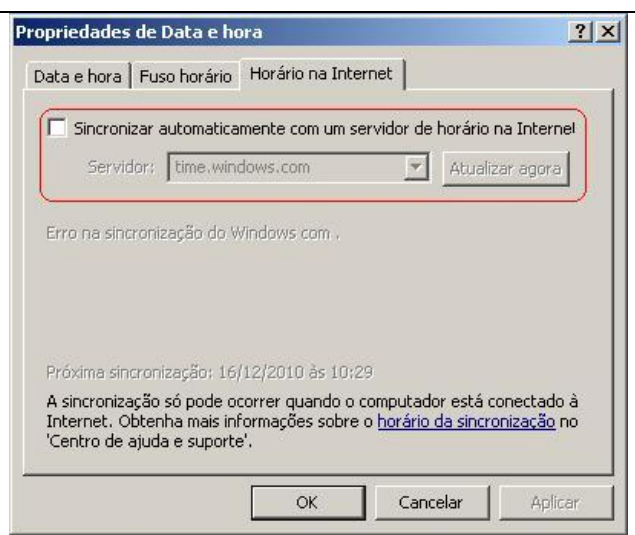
Propriedades de Data e hora

? X

Data e hora | Fuso horário | Horário na Internet

Sincronizar automaticamente com um servidor de horário na Internet

Servidor: time.windows.com

Atualizar agora

Erro na sincronização do Windows com .

Próxima sincronização: 16/12/2010 às 10:29

A sincronização só pode ocorrer quando o computador está conectado à Internet. Obtenha mais informações sobre o horário da sincronização no 'Centro de ajuda e suporte'.

OK

Cancelar

Aplicar